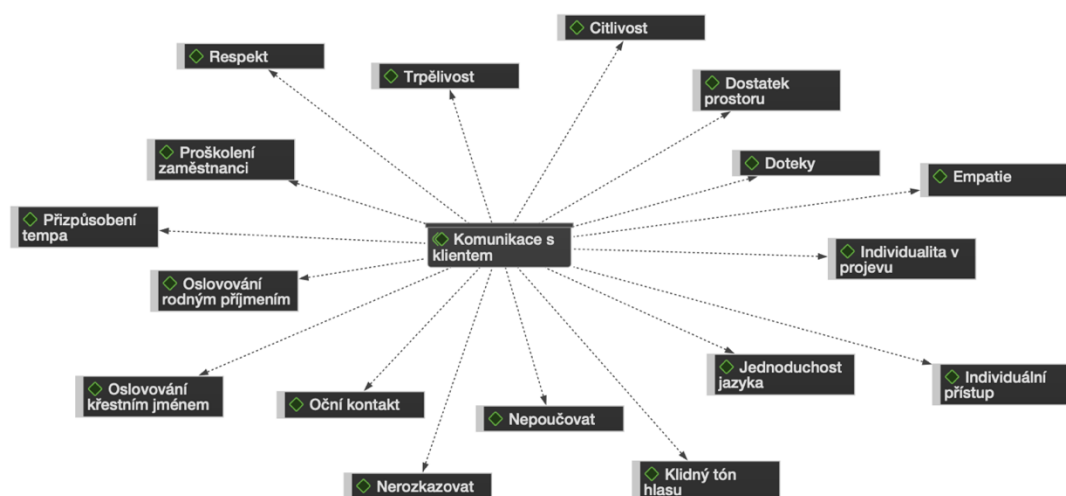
Citlivost

Respekt

Trpělivost

Dostatek prostoru

Proškolení zaměstnanci

Doteky

Empatie

Přizpůsobení tempa

Komunikace s klientem

Individualita v projevu

Oslovování rodným příjmením

Jednoduchost jazyka

Individuální přístup

Oslovování křestním jménem

Oční kontakt

Nepoučovat

Klidný tón hlasu

Nerozkazovat